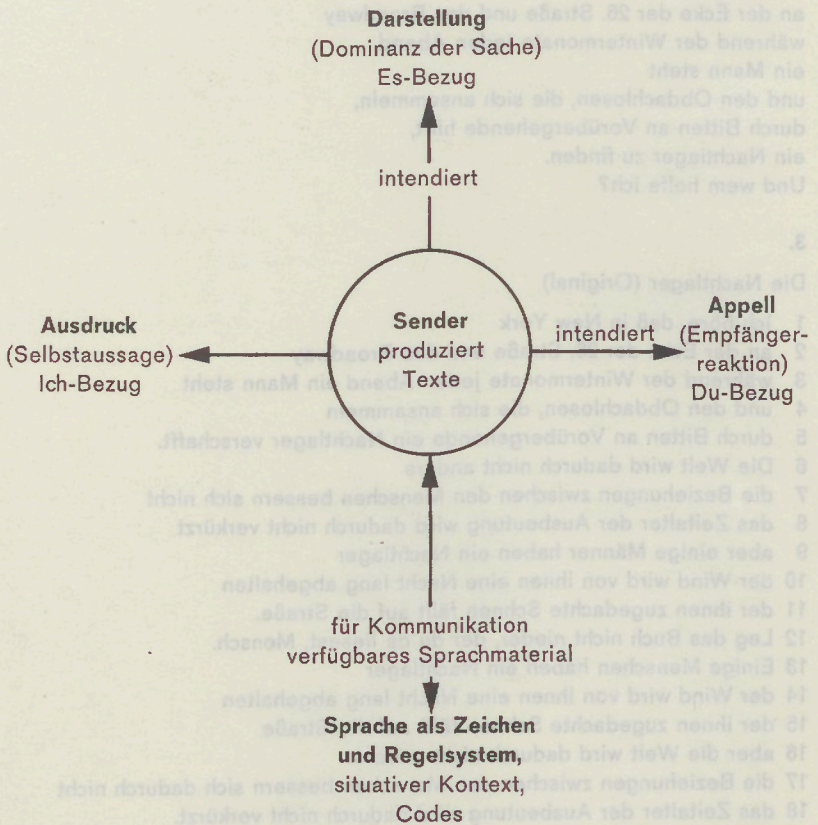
**Darstellung**
(Dominanz der Sache)
Es-Bezug

intendiert

**Ausdruck**
(Selbstaussage)
Ich-Bezug

**Sender**
produziert
Texte

intendiert

**Appell**
(Empfänger-
reaktion)
Du-Bezug

für Kommunikation
verfügbares Sprachmaterial

**Sprache als Zeichen und Regelsystem,**
situativer Kontext,
Codes